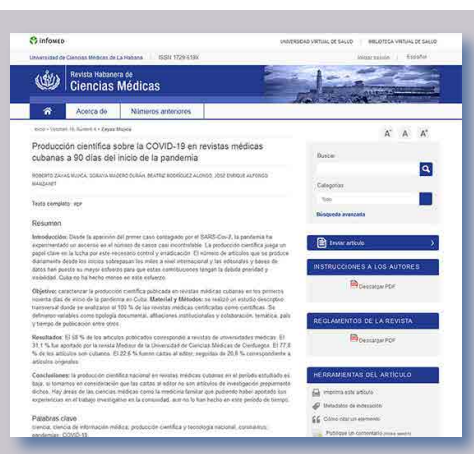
infomed

UNIVERSIDAD VIRTUAL DE SALUD | BIBLIOTECA VIRTUAL DE SALUD

Universidad de Ciencias Médicas de La Habana | ISSN 1729-519X

Iniciar sesión | Español

Revista Habanera de Ciencias Médicas

Acerca de | Números anteriores

Inicio / Volumen 19, Número 4 / Enlace Mujica

A A A

Producción científica sobre la COVID-19 en revistas médicas cubanas a 90 días del inicio de la pandemia

ROBERTO ZAVAS MUJICA, SORAYA MADERO DURÁN, BEATRIZ RODRÍGUEZ ALONSO, JOSÉ ENRIQUE ALFONSO MANZANET

Texto completo: PDF

Resumen

Introducción: Desde la aparición del primer caso contagiado por el SARS-Cov-2, la pandemia ha experimentado un ascenso en el número de casos casi incontrolable. La producción científica juega un papel clave en la lucha por este necesario control y erradicación. El número de artículos que se produce diariamente desde los inicios sobrepasan los miles a nivel internacional y las editoriales y bases de datos han puesto su mayor esfuerzo para que estas contribuciones lleguen la debida prioridad y visibilidad. Cuba no ha hecho menos en este esfuerzo.

Objetivo: caracterizar la producción científica publicada en revistas médicas cubanas en los primeros noventa días de inicio de la pandemia en Cuba. Material y Métodos: se realizó un estudio descriptivo transversal donde se analizaron el 100 % de los artículos publicados en revistas médicas certificadas como científicas. Se definieron variables como tipología documental, afiliaciones institucionales y colaboración, temática, país y tiempo de publicación entre otros.

Resultados: El 58 % de los artículos publicados correspondió a revistas de universidades médicas. El 31,1 % fue aportado por la revista Médica de la Universidad de Ciencias Médicas de Cienfuegos. El 77,8 % de los artículos son cubanos. El 22,6 % fueron cartas al editor, seguidos de 20,8 % correspondiente a artículos originales.

Conclusiones: la producción científica nacional en revistas médicas cubanas en el período estudiado es baja, si tomamos en consideración que las cartas al editor no son artículos de investigación propiamente dichos. Hay áreas de las ciencias médicas como la medicina familiar que pudieran haber aportado sus experiencias en el trabajo investigativo en la comunidad, aun no lo han hecho en este período de tiempo.

Palabras clave

ciencia, ciencia de información médica, producción científica y tecnología nacional, coronavirus, pandemias, COVID-19

Buscar

Categorías

Todo

Búsqueda avanzada

Enviar artículo

INSTRUCCIONES A LOS AUTORES

Descargar PDF

REGLAMENTOS DE LA REVISTA

Descargar PDF

HERRAMIENTAS DEL ARTÍCULO

Imprima este artículo

Metadatos de indexación

Cómo citar un elemento

Publique un comentario (Inicie sesión)